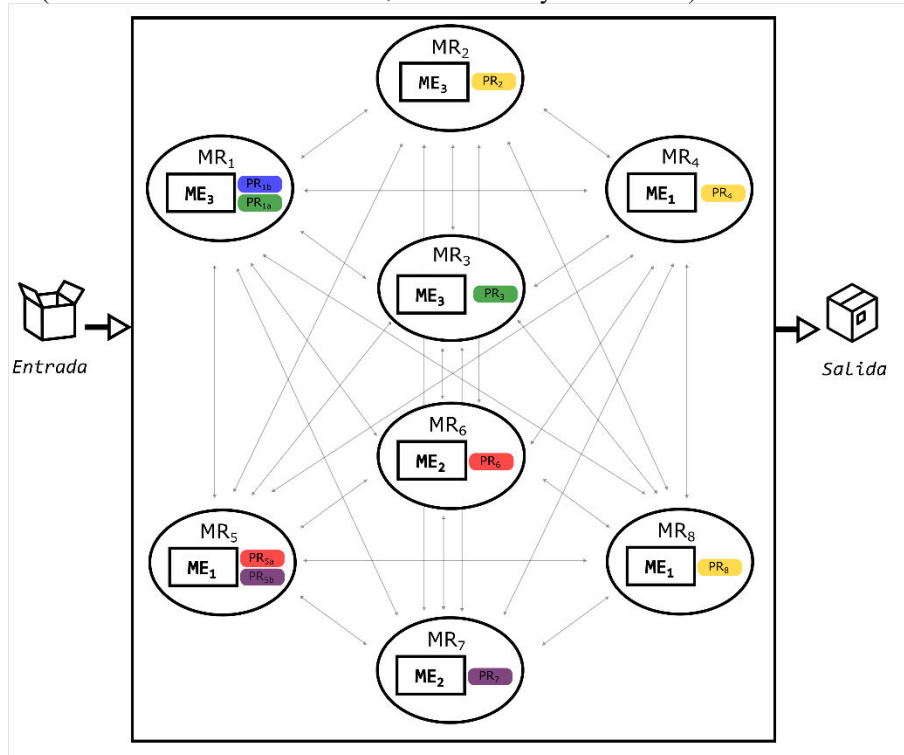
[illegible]

$MR_2$
$ME_3$ $PR_2$

$MR_1$
$ME_3$ $PR_{1b}$ $PR_{1a}$

$MR_4$
$ME_1$ $PR_4$

$MR_3$
$ME_3$ $PR_3$

Entrada

Salida

$MR_6$
$ME_2$ $PR_6$

$MR_5$
$ME_1$ $PR_{5a}$ $PR_{5b}$

$MR_8$
$ME_1$ $PR_8$

$MR_7$
$ME_2$ $PR_7$